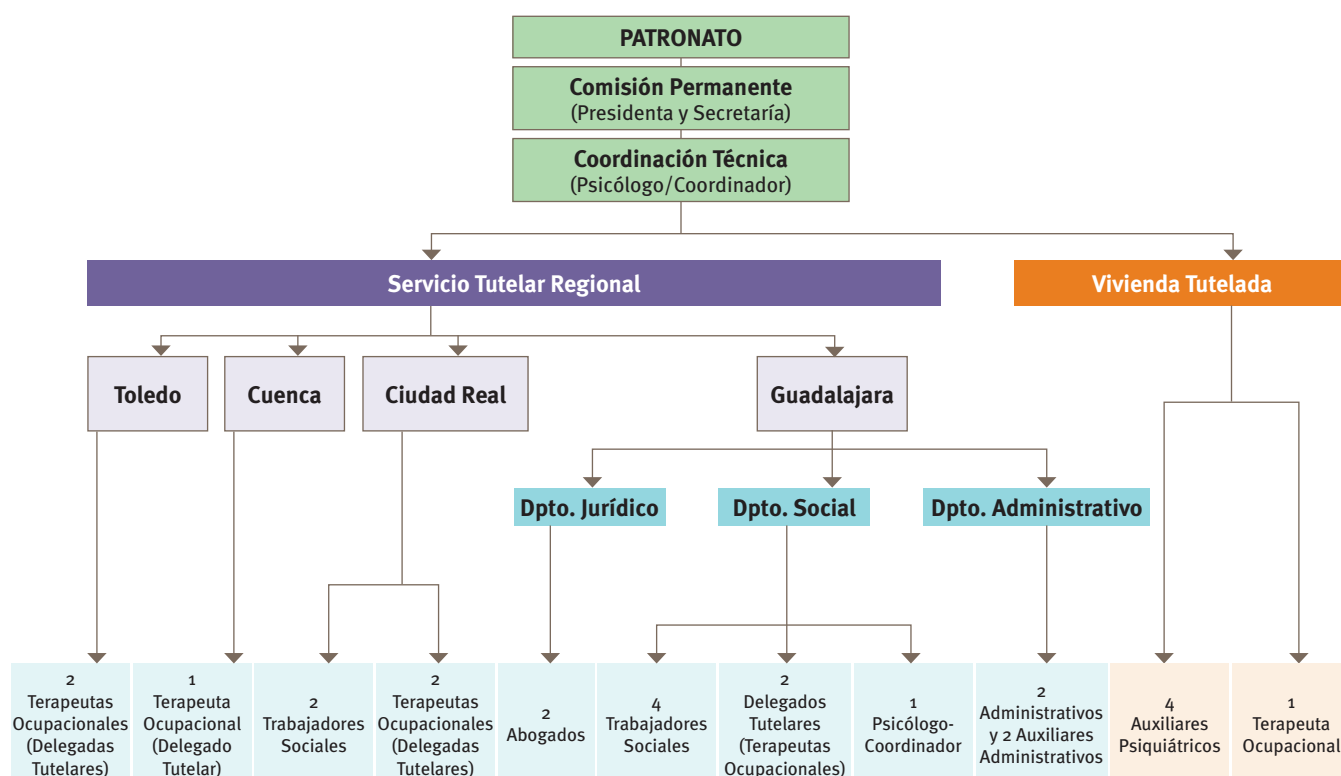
PATRONATO

Comisión Permanente
(Presidenta y Secretaría)

Coordinación Técnica
(Psicólogo/Coordinador)

Servicio Tutelar Regional

Vivienda Tutelada

Toledo

Cuenca

Ciudad Real

Guadalajara

Dpto. Jurídico

Dpto. Social

Dpto. Administrativo

2 Terapeutas Ocupacionales (Delegadas Tutelares)

1 Terapeuta Ocupacional (Delegado Tutelar)

2 Trabajadores Sociales

2 Terapeutas Ocupacionales (Delegadas Tutelares)

2 Abogados

4 Trabajadores Sociales

2 Delegados Tutelares (Terapeutas Ocupacionales)

1 Psicólogo-Coordinador

2 Administrativos y 2 Auxiliares Administrativos

4 Auxiliares Psiquiátricos

1 Terapeuta Ocupacional